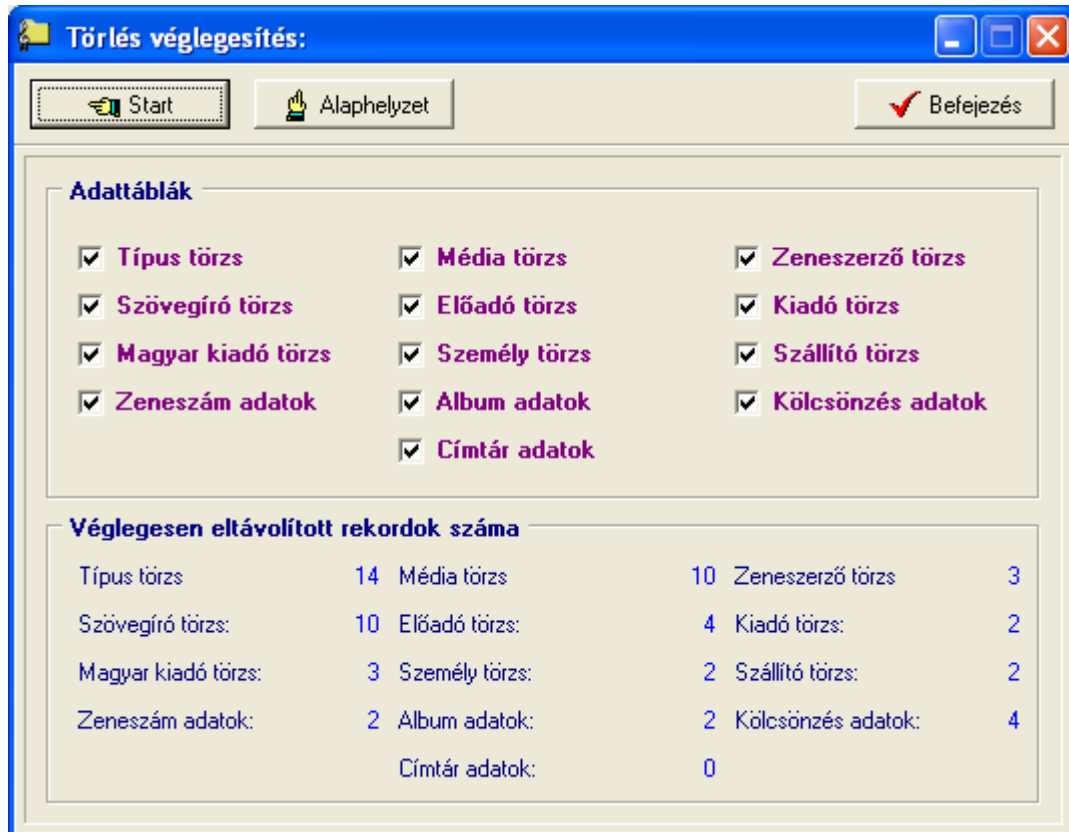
Törlés véglegesítés:

Start
Alaphelyzet
Befejezés

Adattáblák

Típus törzs
Szövegíró törzs
Magyar kiadó törzs
Zeneszám adatok

Média törzs
Előadó törzs
Személy törzs
Album adatok
Címtár adatok

Zeneszerző törzs
Kiadó törzs
Szállító törzs
Kölcsönzés adatok

Véglegesen eltávolított rekordok száma

Típus törzs 14
Szövegíró törzs: 10
Magyar kiadó törzs: 3
Zeneszám adatok: 2

Média törzs 10
Előadó törzs: 4
Személy törzs: 2
Album adatok: 2
Címtár adatok: 0

Zeneszerző törzs 3
Kiadó törzs: 2
Szállító törzs: 2
Kölcsönzés adatok: 4